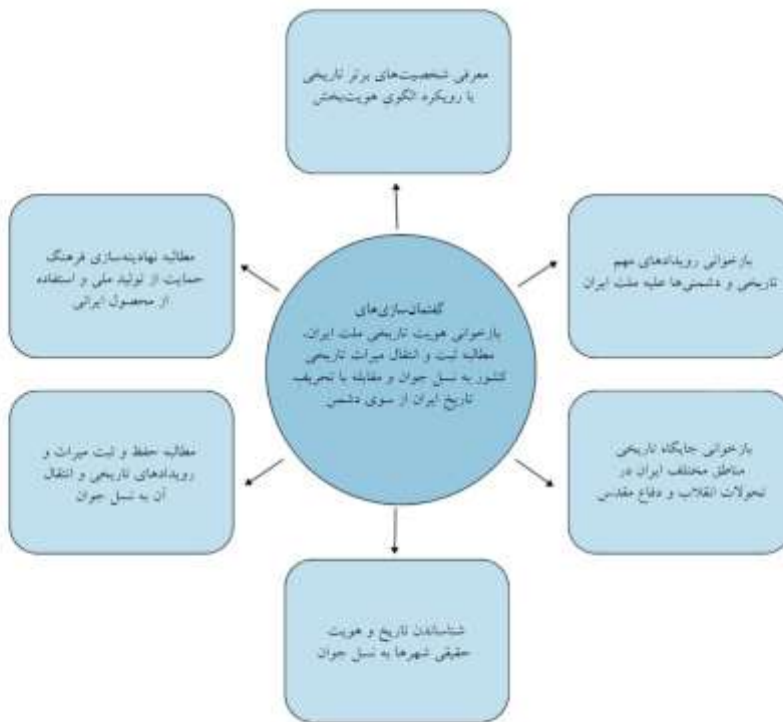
معرفی شخصیت‌های برتر تاریخی با رویکرد الگوی هویت‌بخش

مطالبه نهادینه‌سازی فرهنگ حمایت از تولید ملی و استفاده از محصول ایرانی

بازخوانی رویدادهای مهم تاریخی و دشمنی‌ها علیه ملت ایران

گفتمان‌سازی‌های
بازخوانی هویت تاریخی ملت ایران، مطالبه ثبت و انتقال میراث تاریخی کشور به نسل جوان و مقابله با تحریف تاریخ ایران از سوی دشمن

مطالبه حفظ و ثبت میراث و رویدادهای تاریخی و انتقال آن به نسل جوان

بازخوانی جایگاه تاریخی مناطق مختلف ایران در تحولات انقلاب و دفاع مقدس

شناساندن تاریخ و هویت حقیقی شهرها به نسل جوان